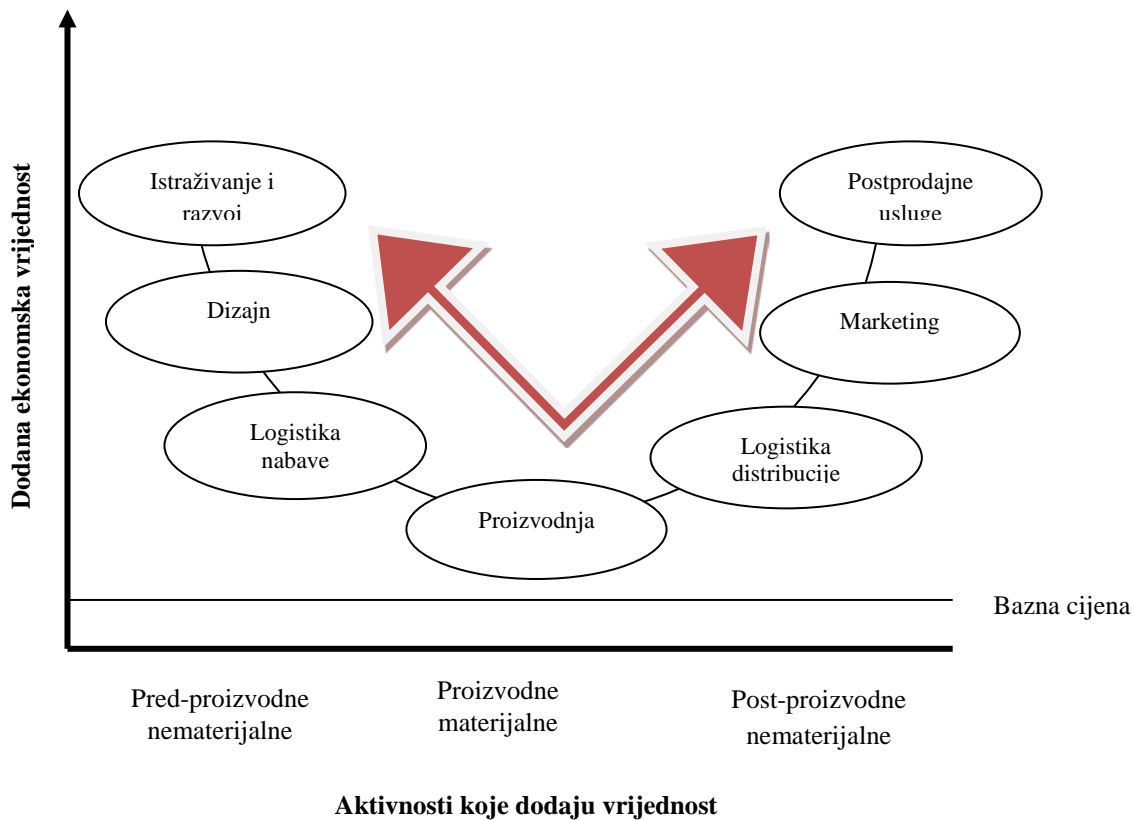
Dodana ekonomska vrijednost

Istraživanje i razvoj

Dizajn

Logistika nabave

Proizvodnja

Logistika distribucije

Marketing

Postprodajne usluge

Bazna cijena

Pred-proizvodne nematerijalne

Proizvodne materijalne

Post-proizvodne nematerijalne

Aktivnosti koje dodaju vrijednost